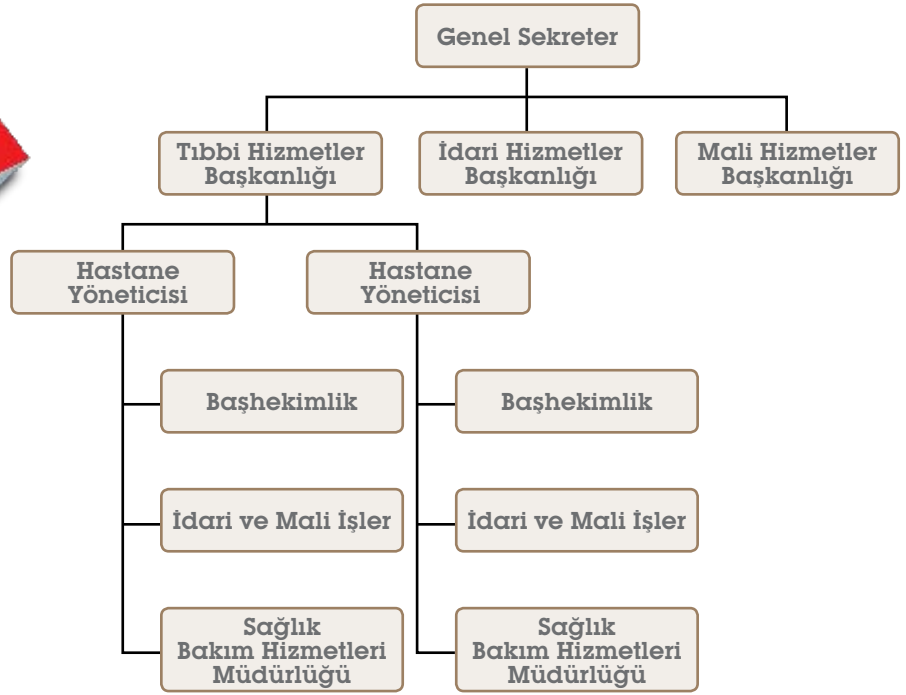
Genel Sekreter

Tıbbi Hizmetler Başkanlığı

İdari Hizmetler Başkanlığı

Mali Hizmetler Başkanlığı

Hastane Yöneticisi

Hastane Yöneticisi

Başhekimlik

İdari ve Mali İşler

Sağlık Bakım Hizmetleri Müdürlüğü

Başhekimlik

İdari ve Mali İşler

Sağlık Bakım Hizmetleri Müdürlüğü